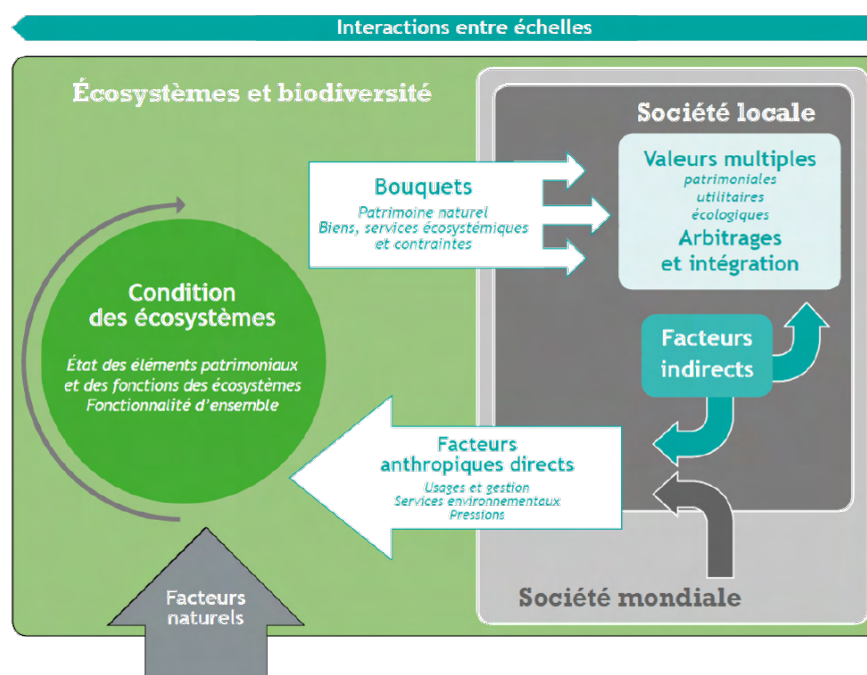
Interactions entre échelles

Écosystèmes et biodiversité

Société locale

Valeurs multiples
patrimoniales
utilitaires
écologiques
Arbitrages
et intégration

Bouquets
Patrimoine naturel
Biens, services écosystémiques
et contraintes

Condition
des écosystèmes
État des éléments patrimoniaux
et des fonctions des écosystèmes
Fonctionnalité d'ensemble

Facteurs
indirects

Facteurs
anthropiques directs
Usages et gestion
Services environnementaux
Pressions

Société mondiale

Facteurs
naturels